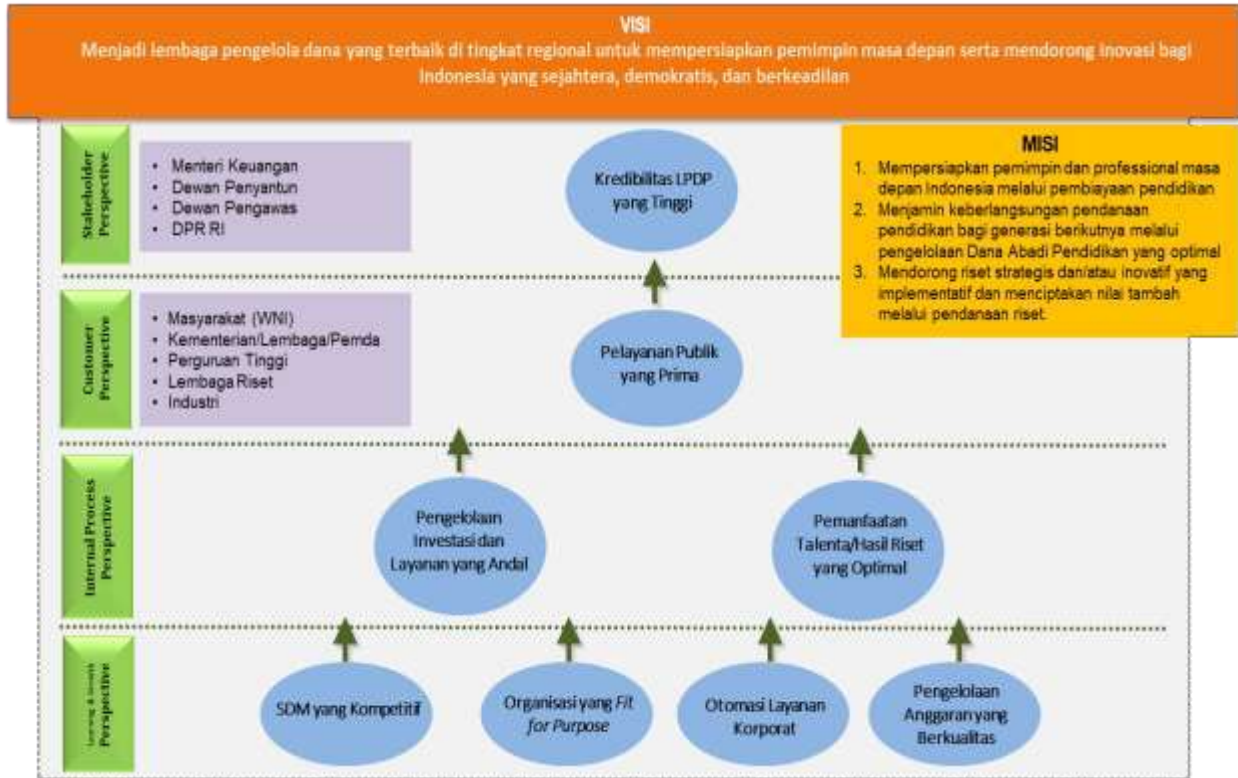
VISI
Menjadi lembaga pengelola dana yang terbaik di tingkat regional untuk mempersiapkan pemimpin masa depan serta mendorong inovasi bagi Indonesia yang sejahtera, demokratis, dan berkeadilan

Stakeholder Perspective

• Menteri Keuangan
• Dewan Penyantun
• Dewan Pengawas
• DPR RI

Kredibilitas LPDP yang Tinggi

MISI
1. Mempersiapkan pemimpin dan professional masa depan Indonesia melalui pembiayaan pendidikan
2. Menjamin keberlangsungan pendanaan pendidikan bagi generasi berikutnya melalui pengelolaan Dana Abadi Pendidikan yang optimal
3. Mendorong riset strategis dan/atau inovatif yang implementatif dan menciptakan nilai tambah melalui pendanaan riset.

Customer Perspective

• Masyarakat (WNI)
• Kementerian/Lembaga/Pemda
• Perguruan Tinggi
• Lembaga Riset
• Industri

Pelayanan Publik yang Prima

Internal Process Perspective

Pengelolaan Investasi dan Layanan yang Andal

Pemanfaatan Talenta/Hasil Riset yang Optimal

Learning & Growth Perspective

SDM yang Kompetitif

Organisasi yang Fit for Purpose

Otomasi Layanan Korporat

Pengelolaan Anggaran yang Berkualitas